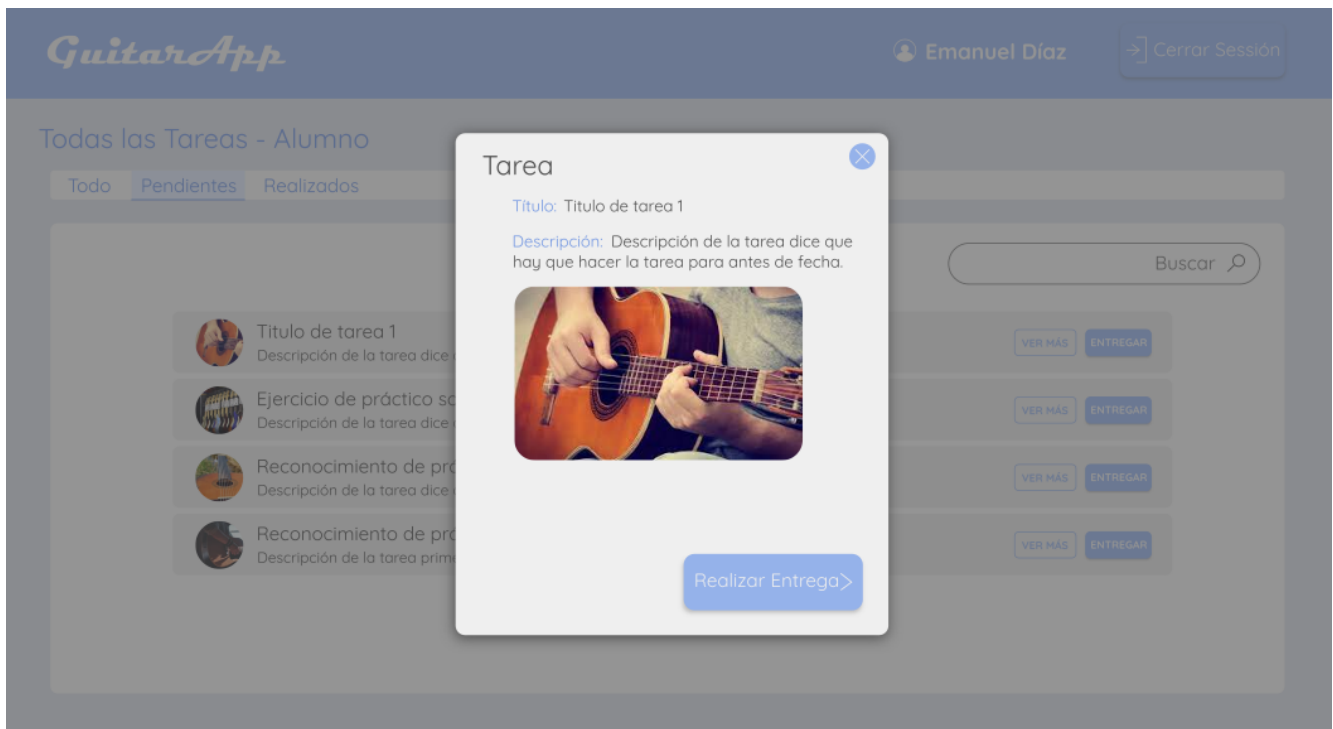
GuitarApp

Emanuel Díaz

Cerrar Sesión

Todas las Tareas - Alumno

Todo Pendientes Realizados

Buscar

Titulo de tarea 1
Descripción de la tarea dice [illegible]

VER MÁS ENTREGAR

Ejercicio de práctico s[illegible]
Descripción de la tarea dice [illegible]

VER MÁS ENTREGAR

Reconocimiento de pr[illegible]
Descripción de la tarea dice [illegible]

VER MÁS ENTREGAR

Reconocimiento de pr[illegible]
Descripción de la tarea prim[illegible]

VER MÁS ENTREGAR

Tarea

Título: Titulo de tarea 1

Descripción: Descripción de la tarea dice que hay que hacer la tarea para antes de fecha.

Realizar Entrega>